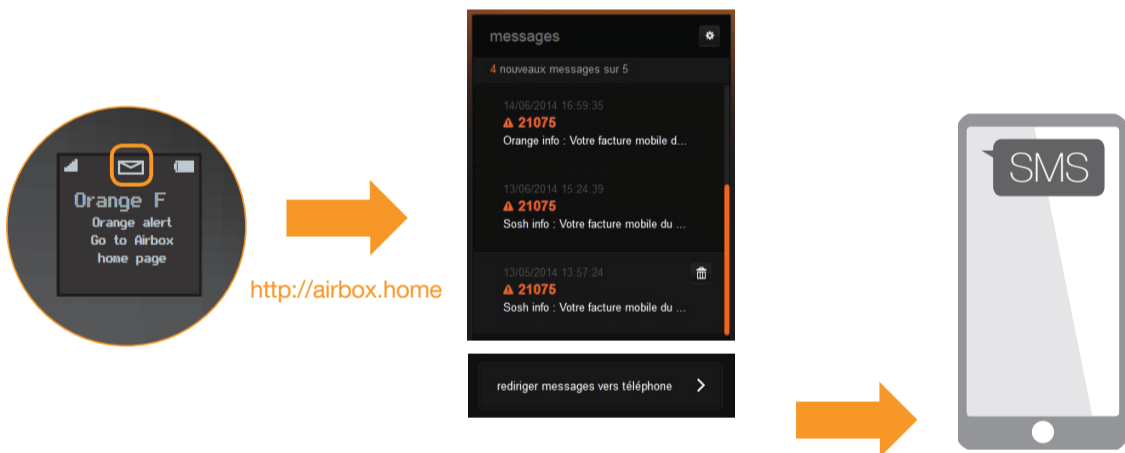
Orange F
Orange alert
Go to Airbox
home page

http://airbox.home

messages

4 nouveaux messages sur 5

14/06/2014 16:59:35
21075
Orange info : Votre facture mobile d...

13/06/2014 15:24:39
21075
Sosh info : Votre facture mobile du ...

13/05/2014 13:57:24
21075
Sosh info : Votre facture mobile du ...

rediriger messages vers téléphone

SMS